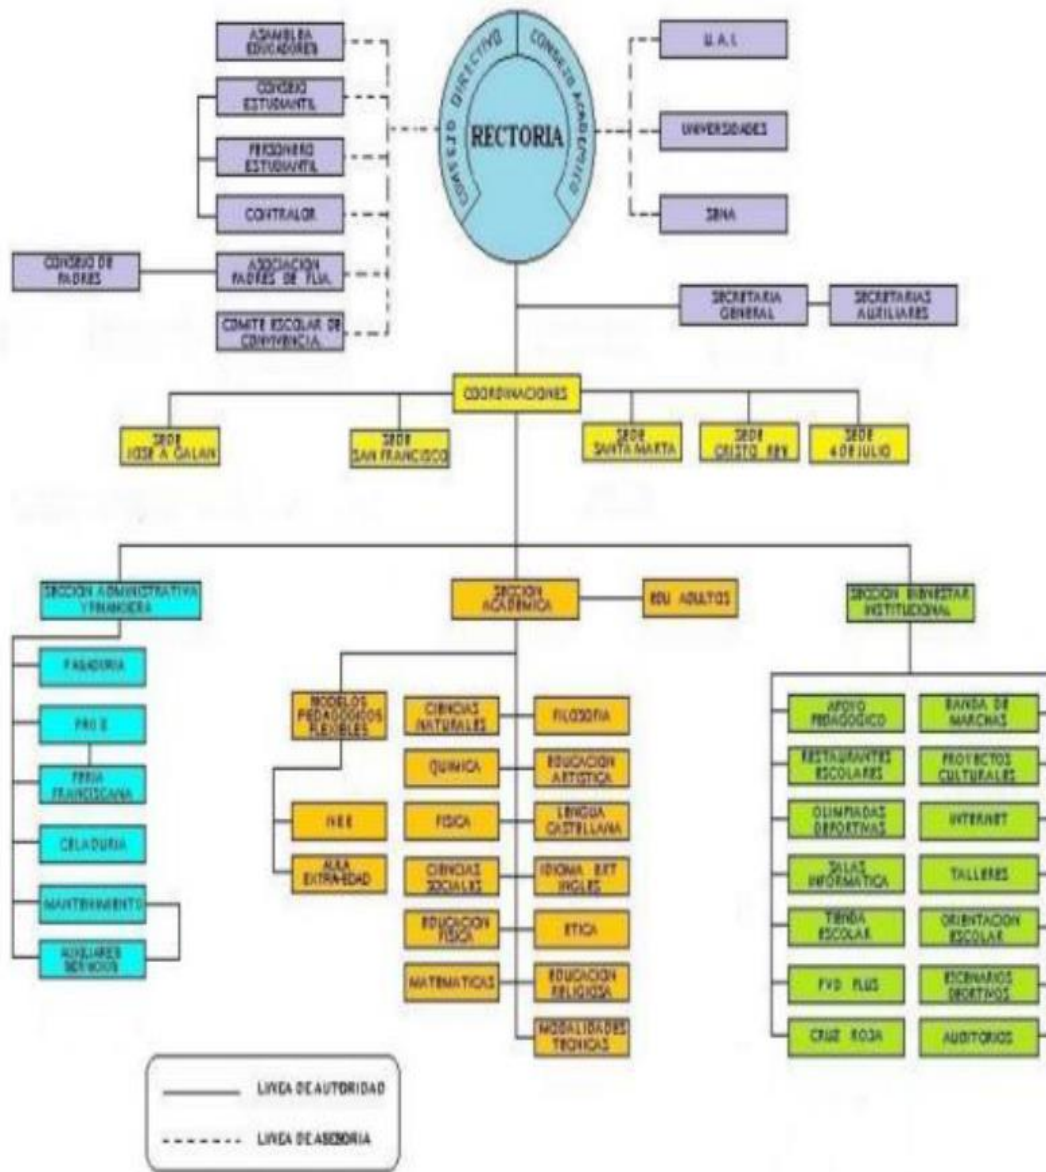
ASAMBLEA EDUCADORES

CONSEJO ESTUDIANTIL

PERSONERO ESTUDIANTIL

CONTRALOR

CONSEJO DE PADRES

ASOCIACION PADRES DE FLIA.

COMITE ESCOLAR DE CONVIVENCIA

CONSEJO DIRECTIVO

CONSEJO ACADEMICO

RECTORIA

U.A.I.

UNIVERSIDADES

SENA

SECRETARIA GENERAL

SECRETARIAS AUXILIARES

COORDINACIONES

SEDE JOSE A GALAN

SEDE SAN FRANCISCO

SEDE SANTA MARTA

SEDE CRISTO REY

SEDE 4 DE JULIO

SECCION ADMINISTRATIVA Y FINANCIERA

PAGADURIA

PRI E

FERIA FRANCISCANA

CELADURIA

MANTENIMIENTO

AUXILIARES SERVICIOS

SECCION ACADEMICA

EDU ADULTOS

MODELOS PEDAGOGICOS FLEXIBLES

INEE

AULA EXTRA-EDAD

CIENCIAS NATURALES

QUIMICA

FISICA

CIENCIAS SOCIALES

EDUCACION FISICA

MATEMATICAS

FILOSOFIA

EDUCACION ARTISTICA

LENGUA CASTELLANA

IDIOMA EXT INGLES

ETICA

EDUCACION RELIGIOSA

MODALIDADES TECNICAS

SECCION BIENESTAR INSTITUCIONAL

APOYO PEDAGOGICO

RESTAURANTES ESCOLARES

OLIMPIADAS DEPORTIVAS

SALAS INFORMATICA

TIENDA ESCOLAR

FVD PLUS

CRUZ ROJA

BANDA DE MARCHAS

PROYECTOS CULTURALES

INTERNET

TALLERES

ORIENTACION ESCOLAR

ESCENARIOS DEPORTIVOS

AUDITORIOS

LINEA DE AUTORIDAD

LINEA DE ASESORIA